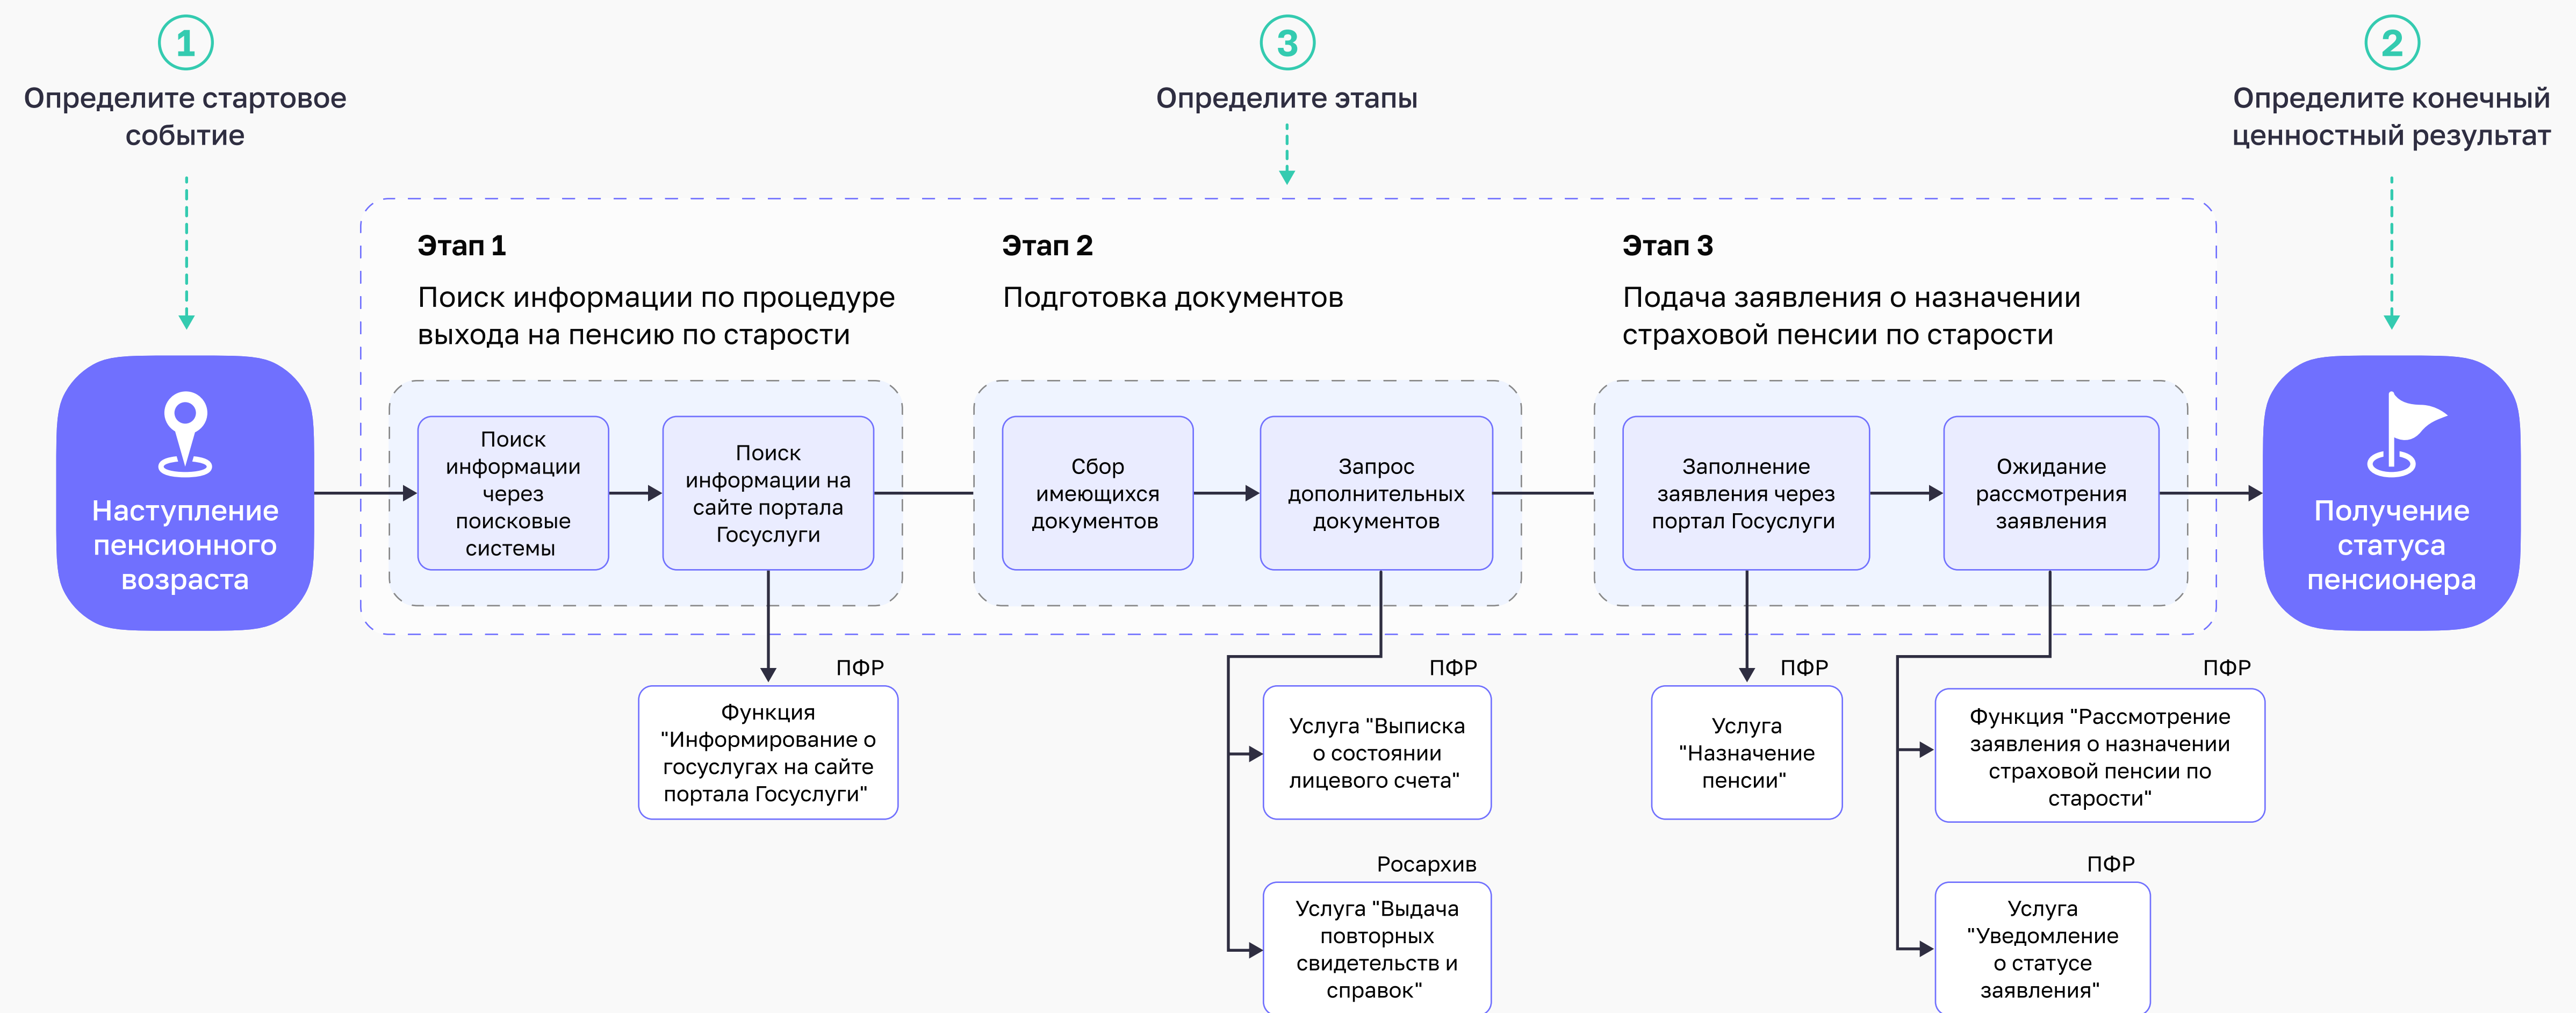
1
Определите стартовое событие

3
Определите этапы

2
Определите конечный ценностный результат

Наступление пенсионного возраста

Этап 1
Поиск информации по процедуре выхода на пенсию по старости

Поиск информации через поисковые системы

Поиск информации на сайте портала Госуслуги

Этап 2
Подготовка документов

Сбор имеющихся документов

Запрос дополнительных документов

Этап 3
Подача заявления о назначении страховой пенсии по старости

Заполнение заявления через портал Госуслуги

Ожидание рассмотрения заявления

Получение статуса пенсионера

ПФР
Функция "Информирование о госуслугах на сайте портала Госуслуги"

ПФР
Услуга "Выписка о состоянии лицевого счета"

Росархив
Услуга "Выдача повторных свидетельств и справок"

ПФР
Услуга "Назначение пенсии"

ПФР
Функция "Рассмотрение заявления о назначении страховой пенсии по старости"

ПФР
Услуга "Уведомление о статусе заявления"